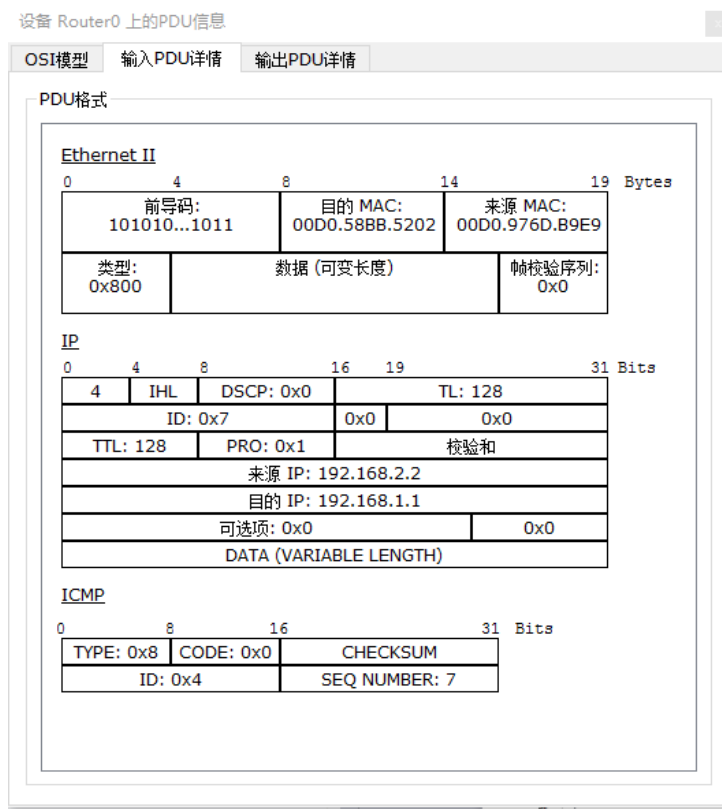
设备 Router0 上的PDU信息

OSI模型 | 输入PDU详情 | 输出PDU详情

PDU格式

Ethernet II

0 4 8 14 19 Bytes

| 前导码: 101010...1011 | 目的 MAC: 00D0.58BB.5202 | 来源 MAC: 00D0.976D.B9E9 |
|---|---|---|

| 类型: 0x800 | 数据 (可变长度) | 帧校验序列: 0x0 |
|---|---|---|

IP

0 4 8 16 19 31 Bits

| 4 | IHL | DSCP: 0x0 | TL: 128 |
|---|---|---|---|

| ID: 0x7 | 0x0 | 0x0 |
|---|---|---|

| TTL: 128 | PRO: 0x1 | 校验和 |
|---|---|---|

| 来源 IP: 192.168.2.2 |
|---|
| 目的 IP: 192.168.1.1 |

| 可选项: 0x0 | 0x0 |
|---|---|

| DATA (VARIABLE LENGTH) |
|---|

ICMP

0 8 16 31 Bits

| TYPE: 0x8 | CODE: 0x0 | CHECKSUM |
|---|---|---|

| ID: 0x4 | SEQ NUMBER: 7 |
|---|---|